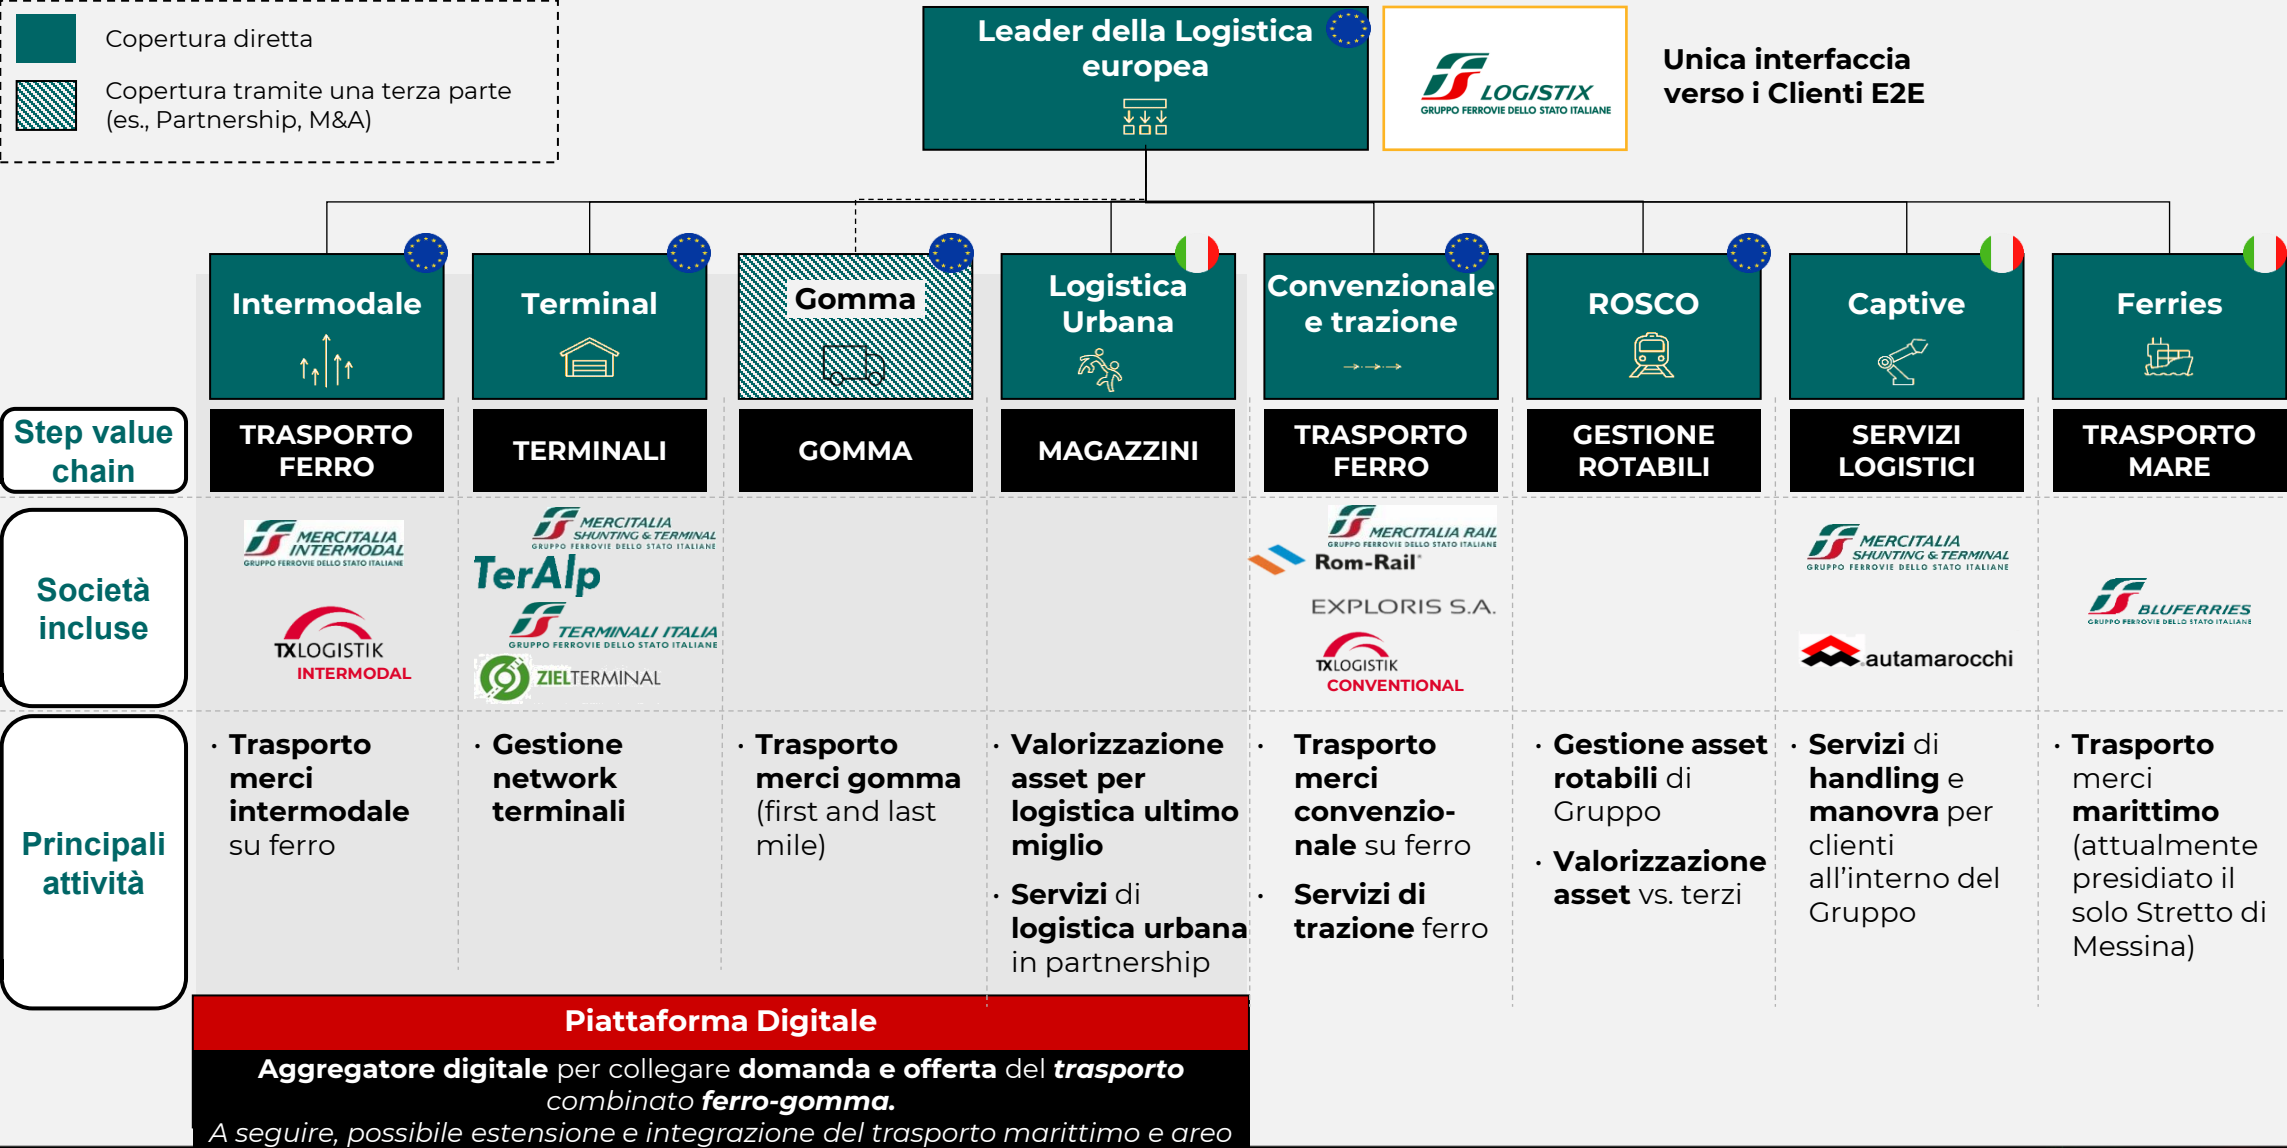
Copertura diretta

Copertura tramite una terza parte (es., Partnership, M&A)

Leader della Logistica europea

LOGISTIX
GRUPPO FERROVIE DELLO STATO ITALIANE

Unica interfaccia verso i Clienti E2E

| Step value chain | Intermodale | Terminal | Gomma | Logistica Urbana | Convenzionale e trazione | ROSCO | Captive | Ferries |
|---|---|---|---|---|---|---|---|---|
| | TRASPORTO FERRO | TERMINALI | GOMMA | MAGAZZINI | TRASPORTO FERRO | GESTIONE ROTABILI | SERVIZI LOGISTICI | TRASPORTO MARE |
| Società incluse | MERCITALIA INTERMODAL GRUPPO FERROVIE DELLO STATO ITALIANE; TXLOGISTIK INTERMODAL | MERCITALIA SHUNTING & TERMINAL GRUPPO FERROVIE DELLO STATO ITALIANE; TerAlp; TERMINALI ITALIA GRUPPO FERROVIE DELLO STATO ITALIANE; ZIELTERMINAL | | | MERCITALIA RAIL GRUPPO FERROVIE DELLO STATO ITALIANE; Rom-Rail; EXPLORIS S.A.; TXLOGISTIK CONVENTIONAL | | MERCITALIA SHUNTING & TERMINAL GRUPPO FERROVIE DELLO STATO ITALIANE; autamarocchi | BLUFERRIES GRUPPO FERROVIE DELLO STATO ITALIANE |
| Principali attività | • Trasporto merci intermodale su ferro | • Gestione network terminali | • Trasporto merci gomma (first and last mile) | • Valorizzazione asset per logistica ultimo miglio • Servizi di logistica urbana in partnership | • Trasporto merci convenzionale su ferro • Servizi di trazione ferro | • Gestione asset rotabili di Gruppo • Valorizzazione asset vs. terzi | • Servizi di handling e manovra per clienti all'interno del Gruppo | • Trasporto merci marittimo (attualmente presidiato il solo Stretto di Messina) |

Piattaforma Digitale
Aggregatore digitale per collegare domanda e offerta del trasporto combinato ferro-gomma.
A seguire, possibile estensione e integrazione del trasporto marittimo e areo